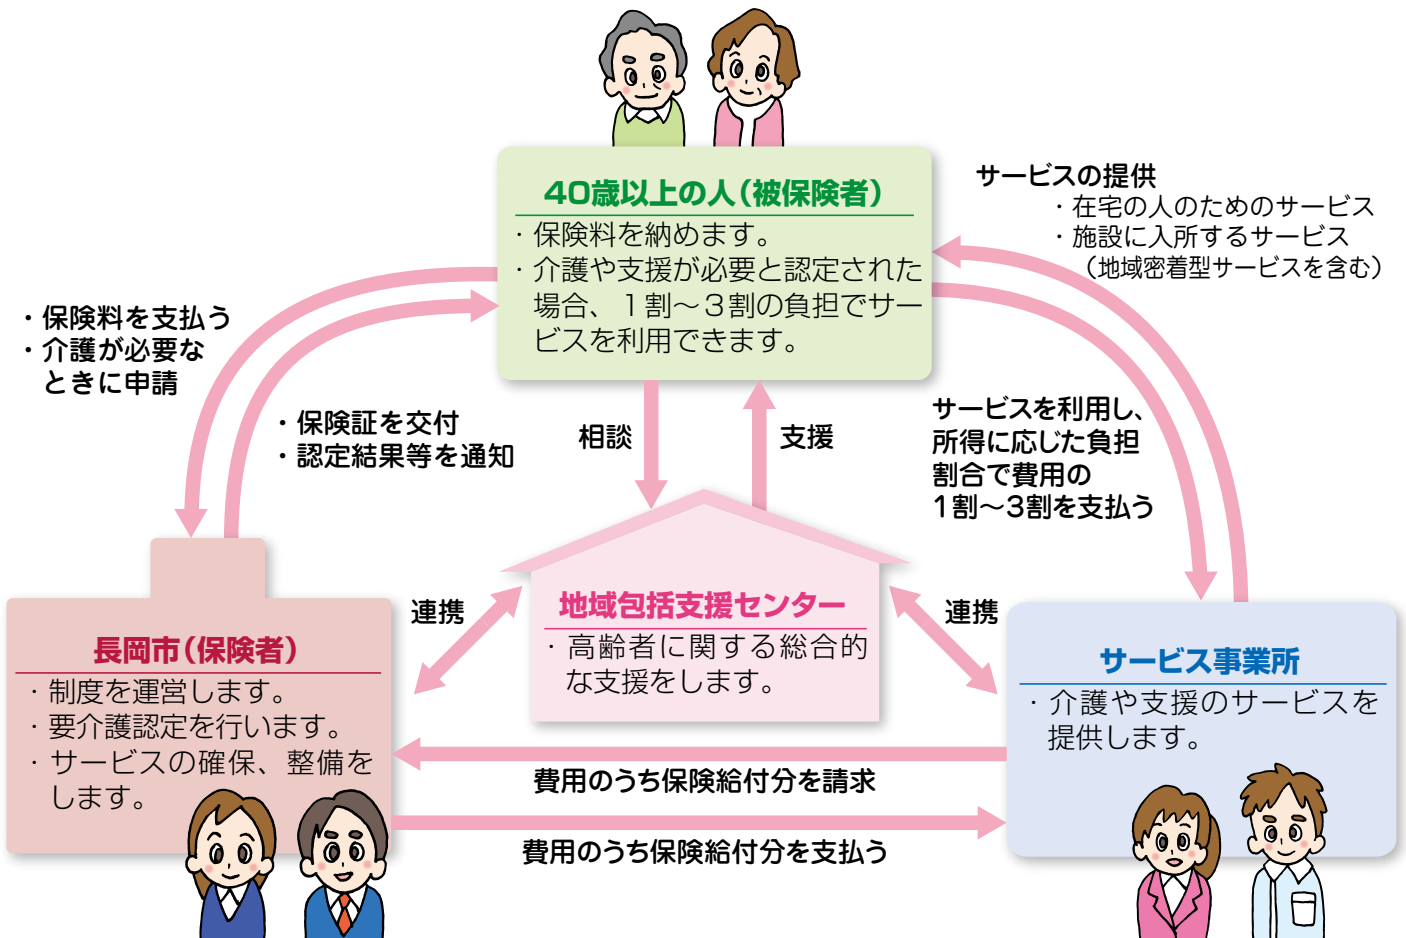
40歳以上の人（被保険者）

・保険料を納めます。
・介護や支援が必要と認定された場合、１割～３割の負担でサービスを利用できます。

サービスの提供
・在宅の人のためのサービス
・施設に入所するサービス
（地域密着型サービスを含む）

・保険料を支払う
・介護が必要なときに申請

・保険証を交付
・認定結果等を通知

相談

支援

サービスを利用し、所得に応じた負担割合で費用の１割～３割を支払う

連携

地域包括支援センター

・高齢者に関する総合的な支援をします。

連携

長岡市（保険者）

・制度を運営します。
・要介護認定を行います。
・サービスの確保、整備をします。

サービス事業所

・介護や支援のサービスを提供します。

費用のうち保険給付分を請求

費用のうち保険給付分を支払う